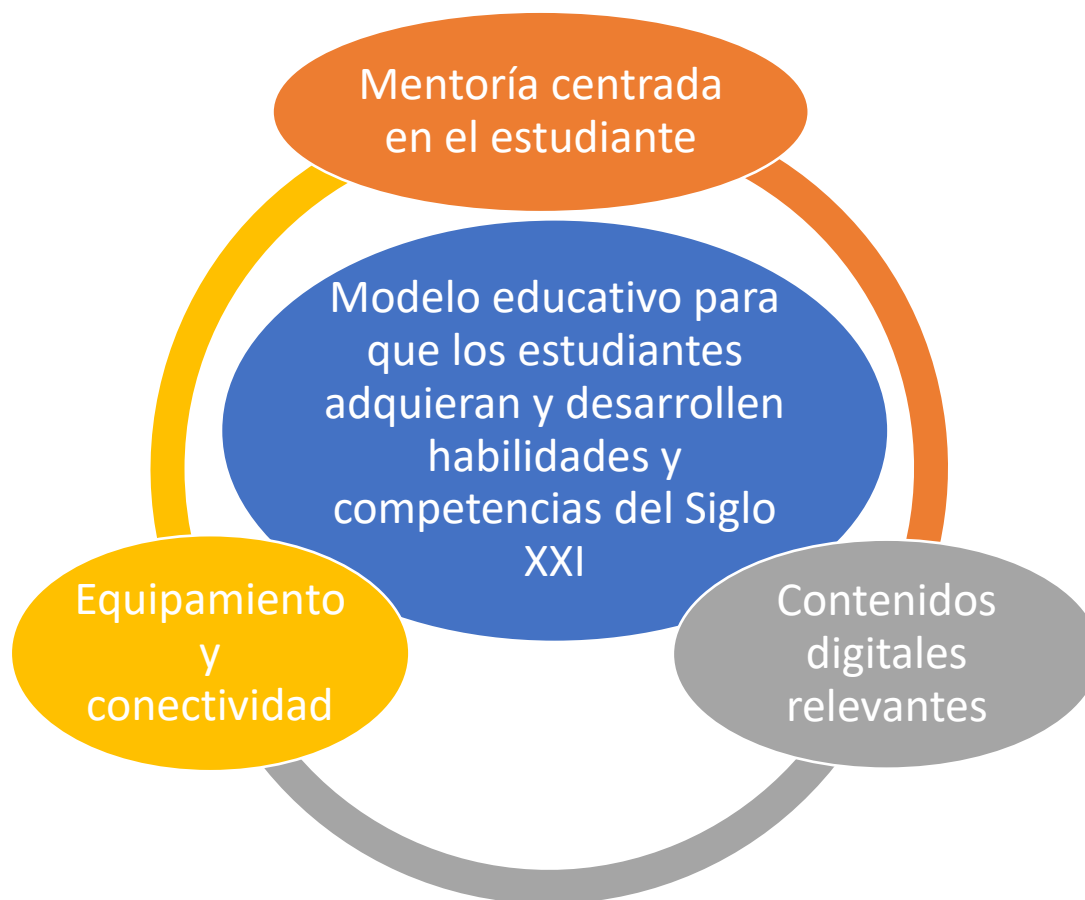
Mentoría centrada en el estudiante

Modelo educativo para que los estudiantes adquieran y desarrollen habilidades y competencias del Siglo XXI

Equipamiento y conectividad

Contenidos digitales relevantes